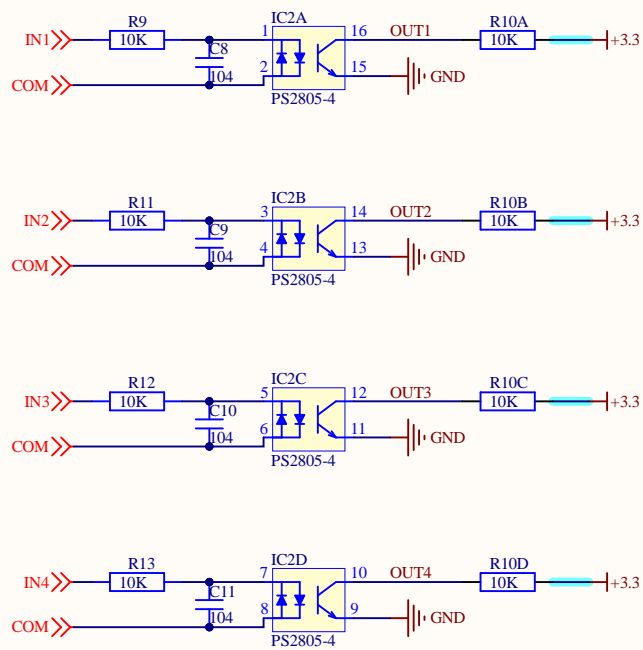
IN1
R9
10K
C8
104
COM
IC2A
1
2
PS2805-4
16
15
OUT1
GND
R10A
10K
+3.3

IN2
R11
10K
C9
104
COM
IC2B
3
4
PS2805-4
14
13
OUT2
GND
R10B
10K
+3.3

IN3
R12
10K
C10
104
COM
IC2C
5
6
PS2805-4
12
11
OUT3
GND
R10C
10K
+3.3

IN4
R13
10K
C11
104
COM
IC2D
7
8
PS2805-4
10
9
OUT4
GND
R10D
10K
+3.3